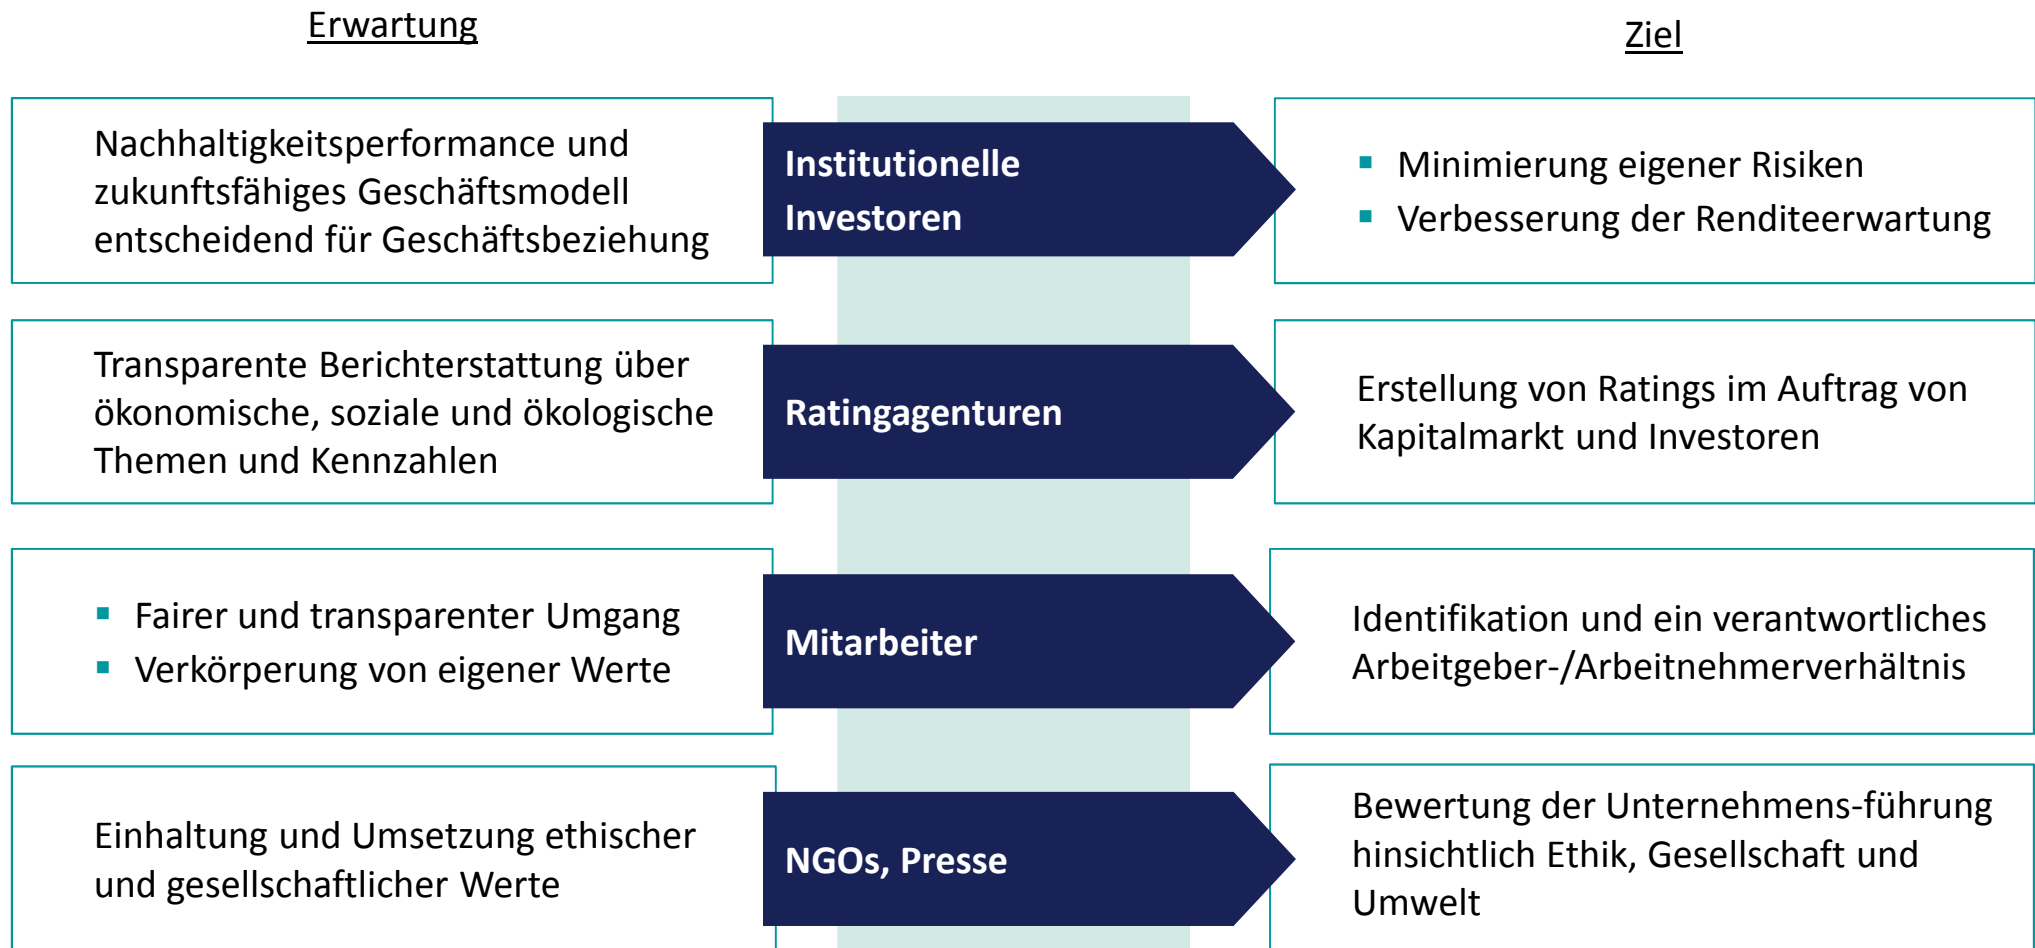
Erwartung

Ziel

Nachhaltigkeitsperformance und zukunftsfähiges Geschäftsmodell entscheidend für Geschäftsbeziehung

Institutionelle Investoren

- Minimierung eigener Risiken
- Verbesserung der Renditeerwartung

Transparente Berichterstattung über ökonomische, soziale und ökologische Themen und Kennzahlen

Ratingagenturen

Erstellung von Ratings im Auftrag von Kapitalmarkt und Investoren

- Fairer und transparenter Umgang
- Verkörperung von eigener Werte

Mitarbeiter

Identifikation und ein verantwortliches Arbeitgeber-/Arbeitnehmerverhältnis

Einhaltung und Umsetzung ethischer und gesellschaftlicher Werte

NGOs, Presse

Bewertung der Unternehmens-führung hinsichtlich Ethik, Gesellschaft und Umwelt